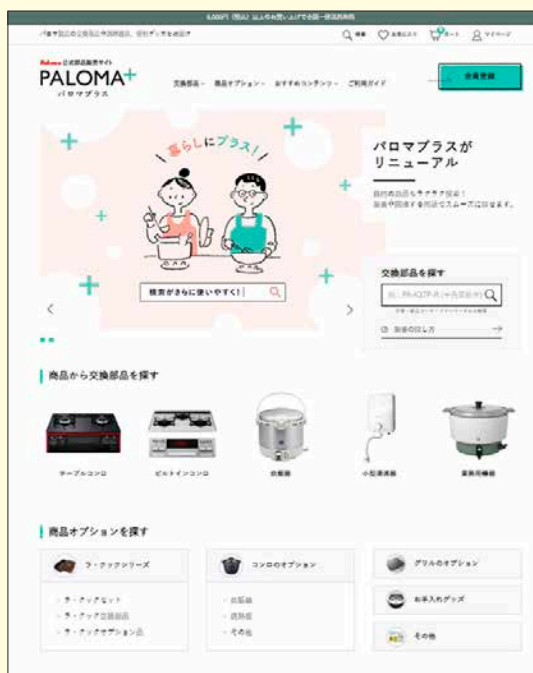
6,000円（税込）以上のお買い上げで全国一律送料無料

パロマ製品の交換部品や消耗部品、便利グッズをお届け

Q 検索　♡ お気に入り　カート　マイページ

Paloma 公式部品販売サイト
PALOMA+
パロマプラス

交換部品　商品オプション　おすすめコンテンツ　ご利用ガイド

会員登録

暮らしにプラス！

検索がさらに使いやすく！

パロマプラスがリニューアル

目的の部品もラクラク探索！
製品や関連する部品がスムーズに出会えます。

交換部品を探す

例）PA-S37P-R（一部型番）

型番の探し方

商品から交換部品を探す

テーブルコンロ
ビルトインコンロ
炊飯器
小型湯沸器
業務用機器

商品オプションを探す

ラ・クックシリーズ
・ラ・クックセット
・ラ・クック交換部品
・ラ・クックオプション品

コンロのオプション
・炊飯鍋
・調理鍋
・その他

グリルのオプション

お手入れグッズ

その他